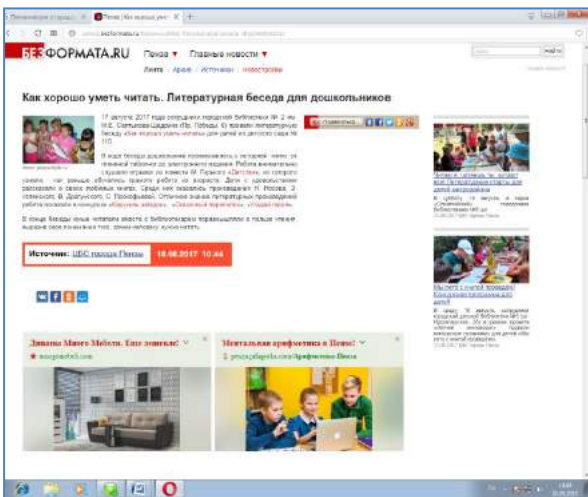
БЕЗФОРМАТА.RU Пенза ▼ Главные новости ▼

Лента / Архив / Источники / Новостройки

Как хорошо уметь читать. Литературная беседа для дошкольников

17 августа 2017 года сотрудники городской библиотеки № 2 им. М.Е. Салтыкова-Щедрина пр. Победы, 61 провели литературную беседу «Как хорошо уметь читать» для детей из детского сада № 110.

В ходе беседы дошкольники познакомились с историей книги, ее понятной табличкой для электронного издания. Ребята внимательно слушали отрывок из повести М. Горького «Детство», из которого узнали, как раньше обучались правилу работы из возраста. Дети с удовольствием рассказали о своих любимых книгах. Среди них оказались произведения Н. Носова, Э. Успенского, В. Драгунского, С. Прокофьевой. Отличное знание литературных произведений ребята показали в конкурсе «Забытые вопросы», «Сказочный переполох», «Отгадай героя».

В конце беседы юные читатели вместе с библиотекарем поразмышляли о пользе чтения, выразив свое понимание того, зачем человеку нужна книга.

Источник: ЦБС города Пензы 18.08.2017 10:44

Диваны Много Мебели. Еще дешевле!
mnogomebeli.com

Ментальная арифметика в Пензе!
penza.pifagorika.com/Арифметика-Пенза

Лето в читальне: "В гостях у книжки" или Литературная страна для детей интересна

Мы идём с тобой в поход! Конкурсная программа для детей